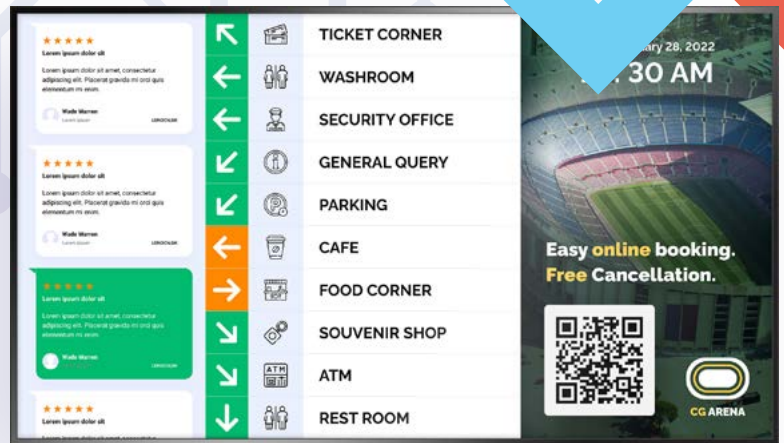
★★★★★
Lorem ipsum dolor sit
Lorem ipsum dolor sit amet, consectetur adipiscing elit. Placerat gravida mi orci quis elementum mi enim.
Wade Warren
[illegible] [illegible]

★★★★★
Lorem ipsum dolor sit
Lorem ipsum dolor sit amet, consectetur adipiscing elit. Placerat gravida mi orci quis elementum mi enim.
Wade Warren
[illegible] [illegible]

★★★★★
Lorem ipsum dolor sit
Lorem ipsum dolor sit amet, consectetur adipiscing elit. Placerat gravida mi orci quis elementum mi enim.
Wade Warren
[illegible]

★★★★★
Lorem ipsum dolor sit

TICKET CORNER
WASHROOM
SECURITY OFFICE
GENERAL QUERY
PARKING
CAFE
FOOD CORNER
SOUVENIR SHOP
ATM
ATM
REST ROOM

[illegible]ary 28, 2022
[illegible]:30 AM

Easy online booking.
Free Cancellation.

CG ARENA